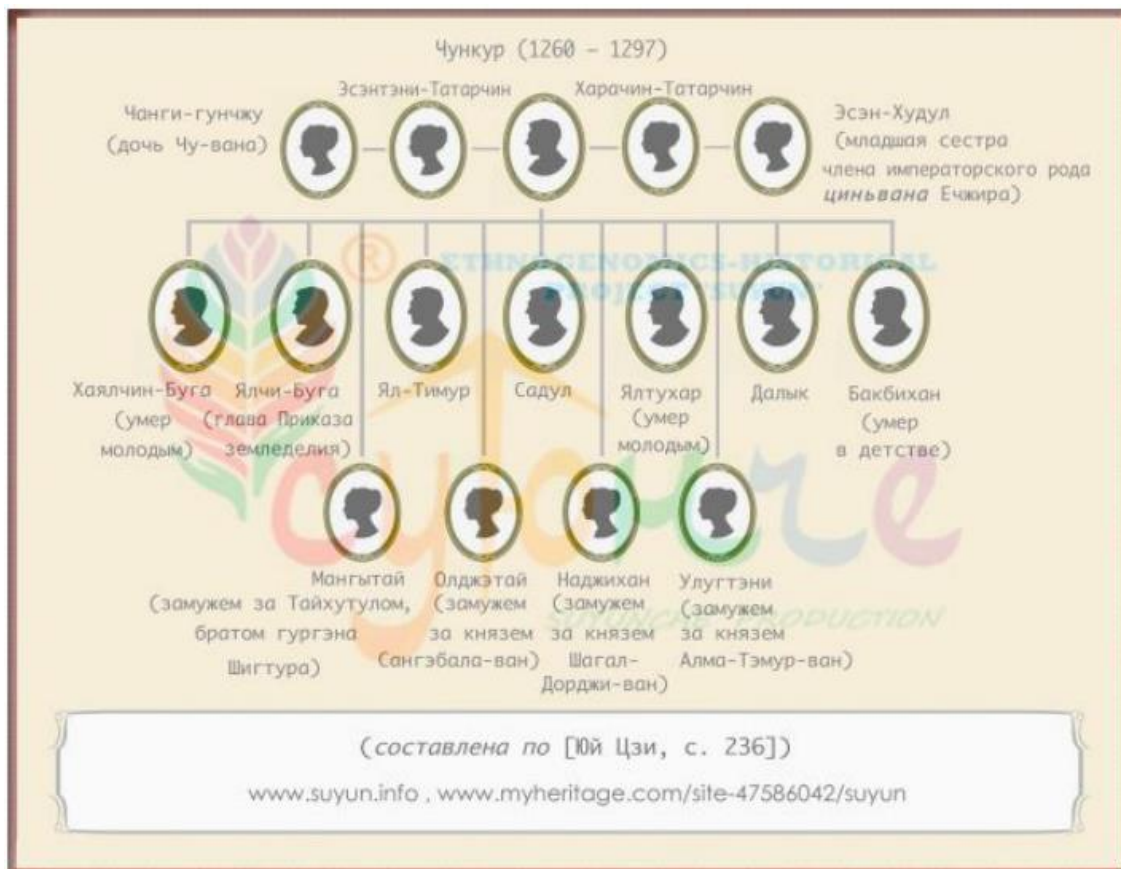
Чункур (1260 – 1297)

Эсэнтэни-Татарчин

Харачин-Татарчин

Чанги-гунчжу (дочь Чу-вана)

Эсэн-Худул (младшая сестра члена императорского рода циньвана Ечжира)

ETHNOGENOMICS-HISTORICAL PROJECT "SUYUN"

Хаялчин-Буга (умер молодым)

Ялчи-Буга (глава Приказа земледелия)

Ял-Тимур

Садул

Ялтухар (умер молодым)

Далык

Бакбихан (умер в детстве)

Мангытай (замужем за Тайхутулом, братом гургэна Шигтура)

Олджэтай (замужем за князем Сангэбала-ван)

Наджихан (замужем за князем Шагал-Дорджи-ван)

Улугтэни (замужем за князем Алма-Тэмур-ван)

suyun

SUYUNCHE PRODUCTION

(составлена по [Юй Цзи, с. 236])

www.suyun.info , www.myheritage.com/site-47586042/suyun